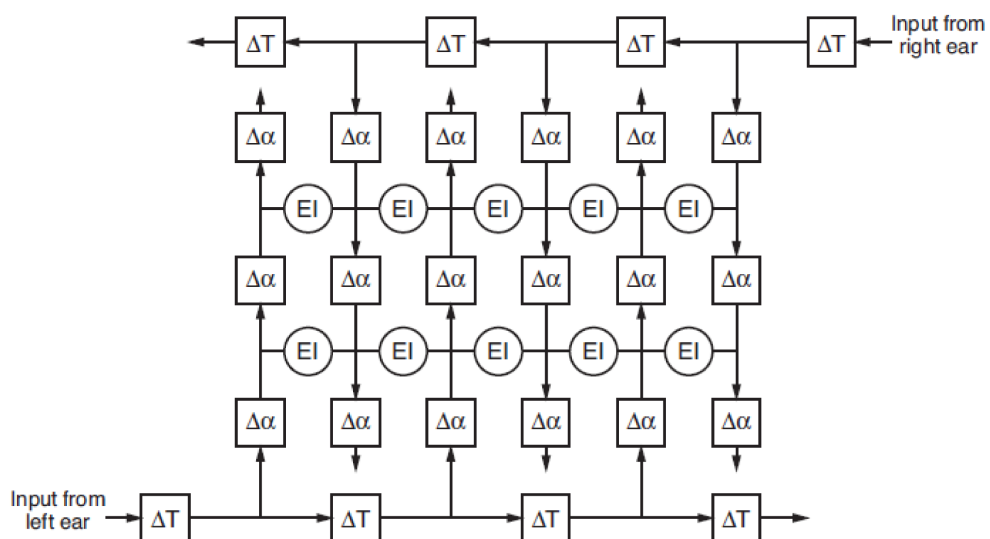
$\Delta T$ $\Delta T$ $\Delta T$ $\Delta T$ Input from right ear

$\Delta\alpha$ $\Delta\alpha$ $\Delta\alpha$ $\Delta\alpha$ $\Delta\alpha$ $\Delta\alpha$

EI EI EI EI EI

$\Delta\alpha$ $\Delta\alpha$ $\Delta\alpha$ $\Delta\alpha$ $\Delta\alpha$ $\Delta\alpha$

EI EI EI EI EI

$\Delta\alpha$ $\Delta\alpha$ $\Delta\alpha$ $\Delta\alpha$ $\Delta\alpha$ $\Delta\alpha$

Input from left ear $\Delta T$ $\Delta T$ $\Delta T$ $\Delta T$